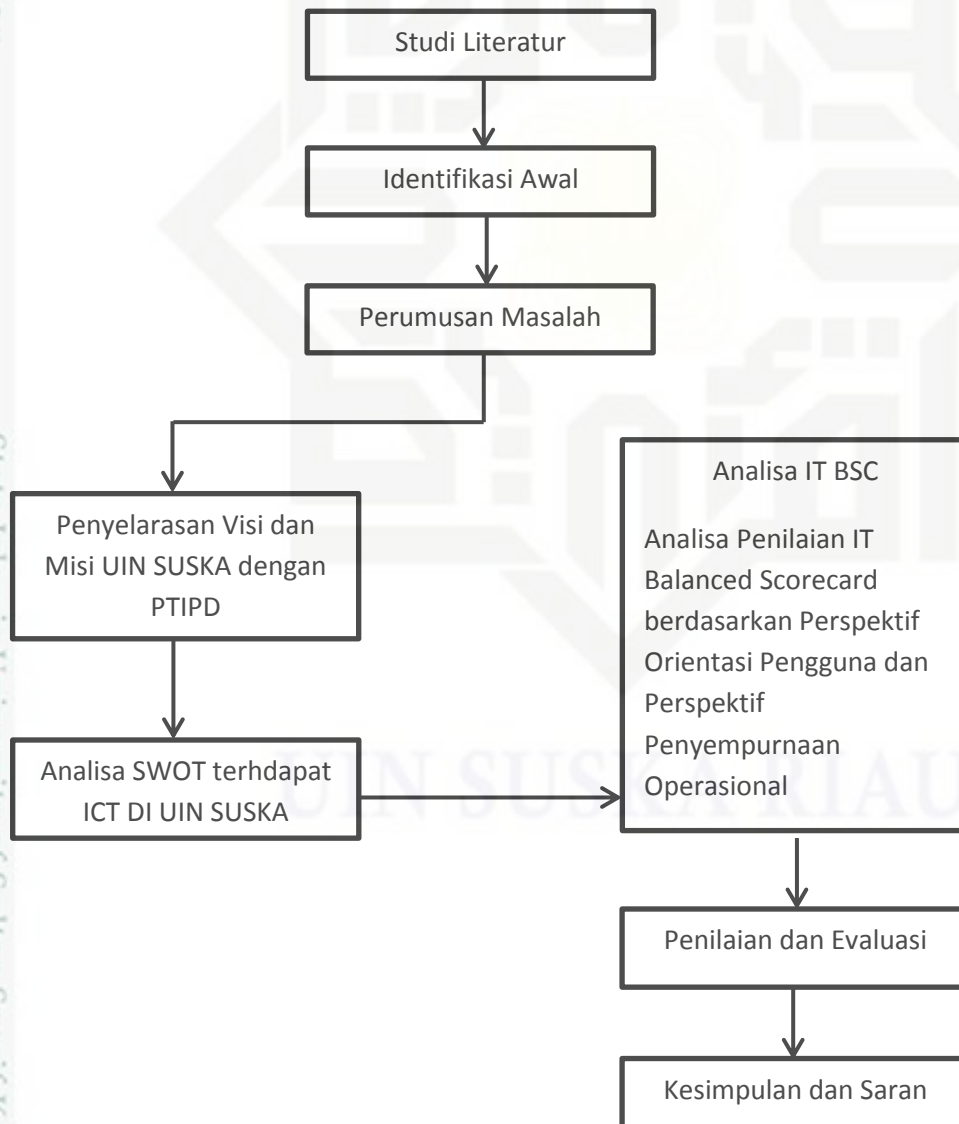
Studi Literatur

Identifikasi Awal

Perumusan Masalah

Penyelarasan Visi dan Misi UIN SUSKA dengan PTIPD

Analisa SWOT terhdapat ICT DI UIN SUSKA

Analisa IT BSC

Analisa Penilaian IT Balanced Scorecard berdasarkan Perspektif Orientasi Pengguna dan Perspektif Penyempurnaan Operasional

Penilaian dan Evaluasi

Kesimpulan dan Saran

UIN SUSKA RIAU